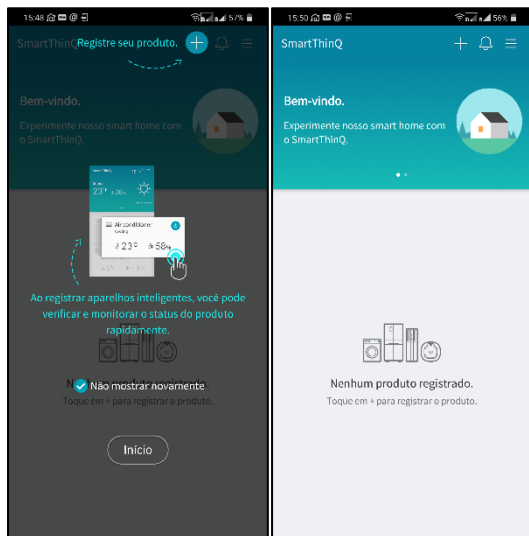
15:48 57%

SmartThinQ Registre seu produto.

Bem-vindo.

Experimente nosso smart home com o SmartThinQ.

Air conditioner
Cooling

23° 58%

Ao registrar aparelhos inteligentes, você pode verificar e monitorar o status do produto rapidamente.

Não mostrar novamente

Toque em + para registrar o produto.

Início

15:50 56%

SmartThinQ

Bem-vindo.

Experimente nosso smart home com o SmartThinQ.

Nenhum produto registrado.

Toque em + para registrar o produto.